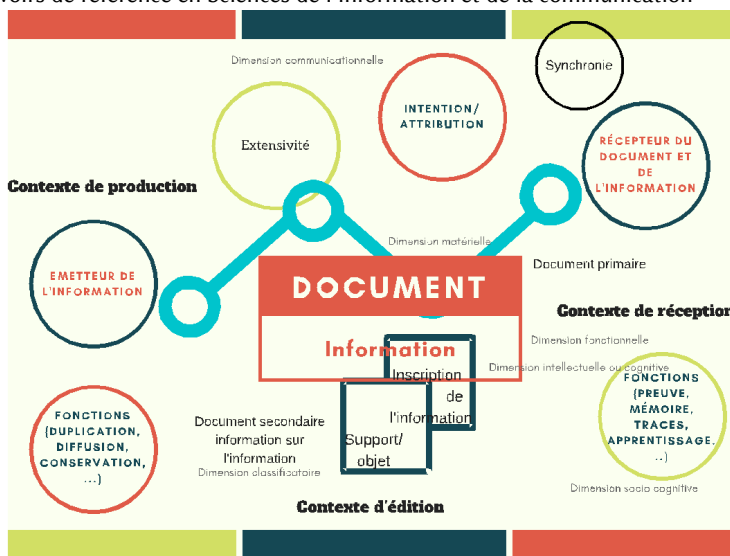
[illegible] de référence en sciences de l'information et de la communication

Dimension communicationnelle

Synchronie

Extensivité

INTENTION/ ATTRIBUTION

RÉCEPTEUR DU DOCUMENT ET DE L'INFORMATION

Contexte de production

Dimension matérielle

Document primaire

EMETTEUR DE L'INFORMATION

DOCUMENT

Contexte de réception

Information

Dimension fonctionnelle

Inscription de l'information

Dimension intellectuelle ou cognitive

FONCTIONS (PREUVE, MÉMOIRE, TRACES, APPRENTISSAGE. ..)

FONCTIONS (DUPLICATION, DIFFUSION, CONSERVATION, ...)

Document secondaire information sur l'information

Dimension classificatoire

Support/ objet

Dimension socio cognitive

Contexte d'édition